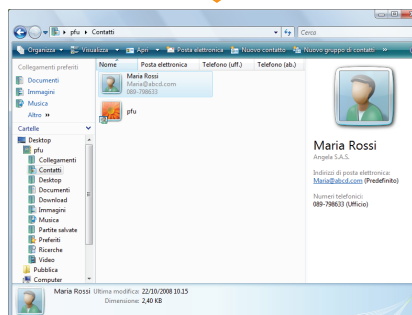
pfu ▸ Contatti

Cerca

Organizza ▾ Visualizza ▾ Apri ▾ Posta elettronica Nuovo contatto Nuovo gruppo di contatti

Collegamenti preferiti
Documenti
Immagini
Musica
Altro »

Cartelle
Desktop
pfu
Collegamenti
Contatti
Desktop
Documenti
Download
Immagini
Musica
Partite salvate
Preferiti
Ricerche
Video
Pubblica
Computer

| Nome | Posta elettronica | Telefono (uff.) | Telefono (ab.) |
|---|---|---|---|

Maria Rossi
Maria@abcd.com
089-798633

pfu

Maria Rossi
Angela S.A.S.

Indirizzi di posta elettronica:
Maria@abcd.com (Predefinito)

Numeri telefonici:
089-798633 (Ufficio)

Maria Rossi Ultima modifica: 22/10/2008 10.15
Dimensione: 2,40 KB